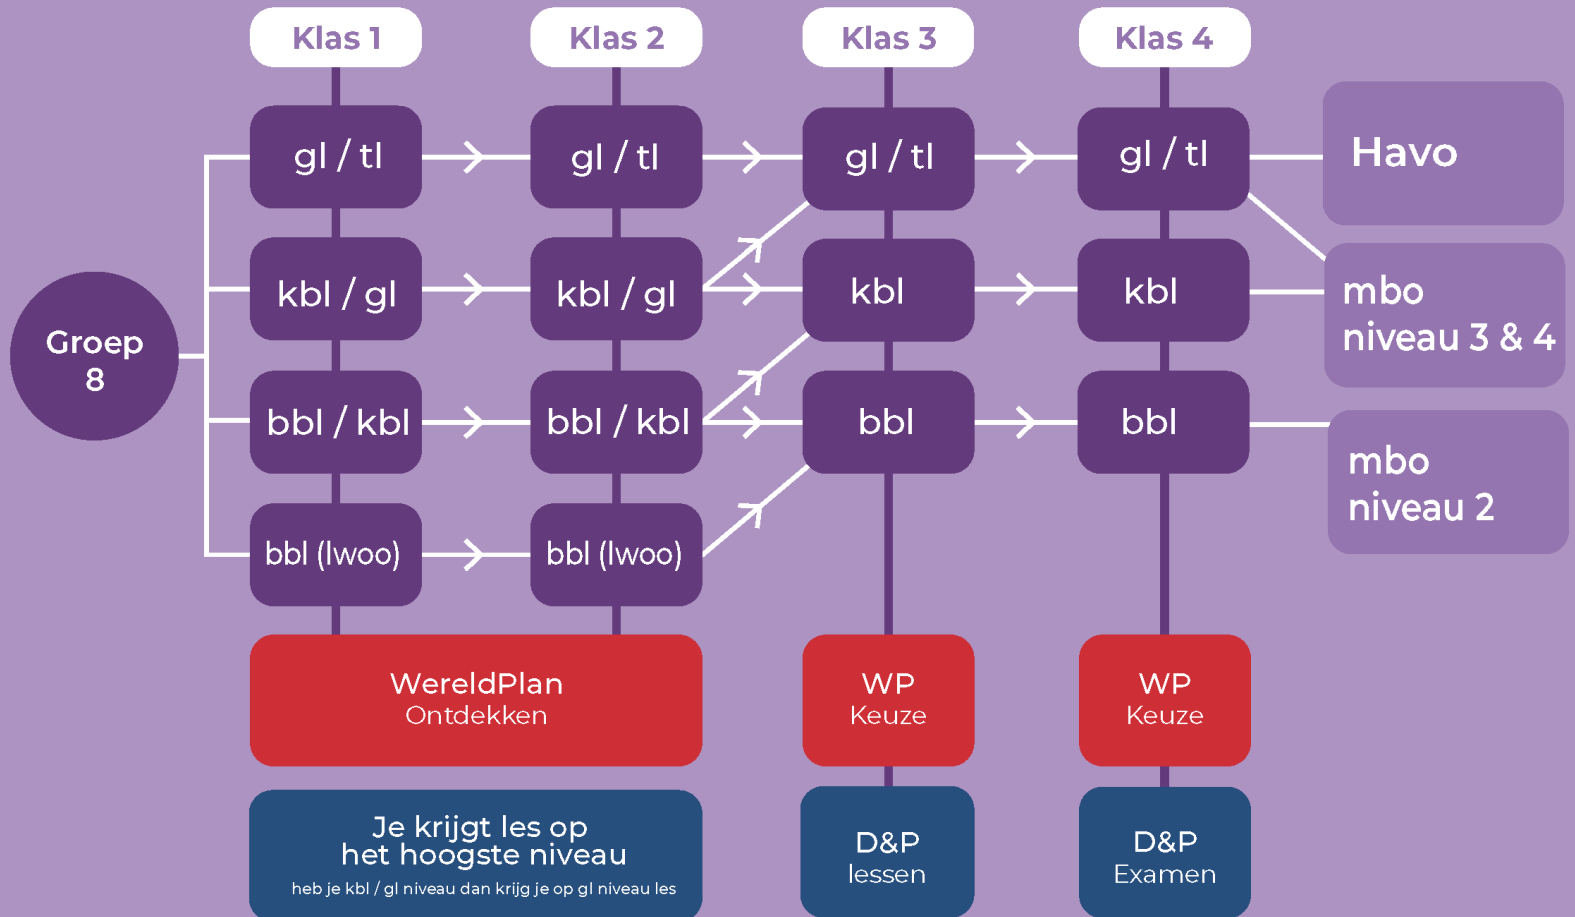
Klas 1
Klas 2
Klas 3
Klas 4

Groep 8

gl / tl
gl / tl
gl / tl
gl / tl
Havo

kbl / gl
kbl / gl
kbl
kbl
mbo niveau 3 & 4

bbl / kbl
bbl / kbl
bbl
bbl
mbo niveau 2

bbl (lwoo)
bbl (lwoo)

WereldPlan Ontdekken
WP Keuze
WP Keuze

Je krijgt les op het hoogste niveau
heb je kbl / gl niveau dan krijg je op gl niveau les
D&P lessen
D&P Examen